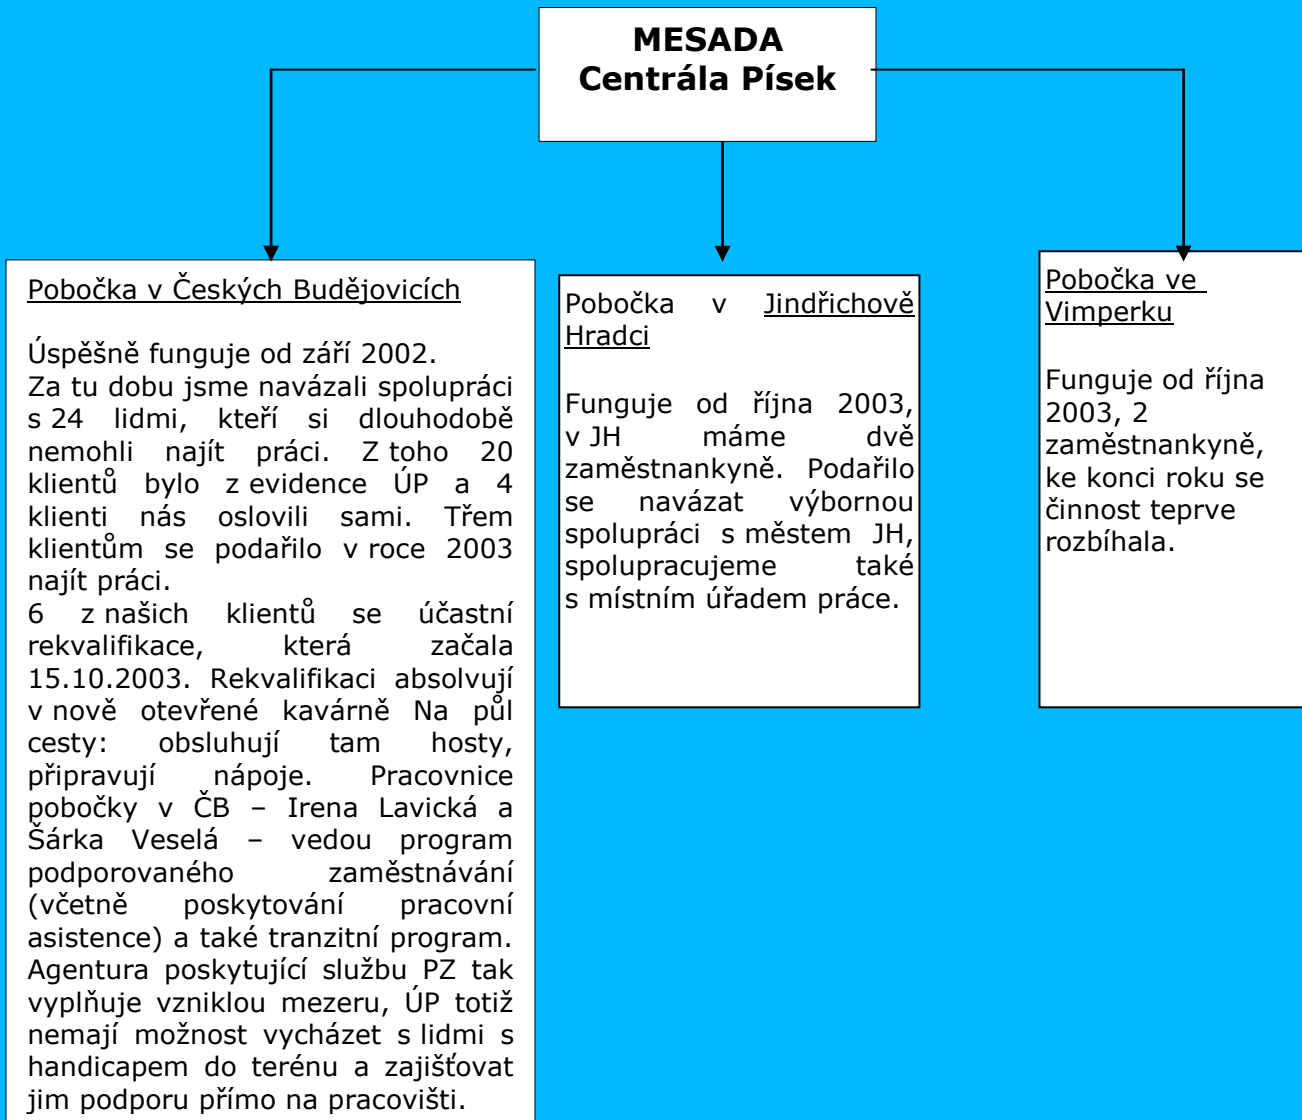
MESADA
Centrála Písek

Pobočka v Českých Budějovicích

Úspěšně funguje od září 2002.
Za tu dobu jsme navázali spolupráci s 24 lidmi, kteří si dlouhodobě nemohli najít práci. Z toho 20 klientů bylo z evidence ÚP a 4 klienti nás oslovili sami. Třem klientům se podařilo v roce 2003 najít práci.
6 z našich klientů se účastní rekvalifikace, která začala 15.10.2003. Rekvalifikaci absolvují v nově otevřené kavárně Na půl cesty: obsluhují tam hosty, připravují nápoje. Pracovnice pobočky v ČB – Irena Lavická a Šárka Veselá – vedou program podporovaného zaměstnávání (včetně poskytování pracovní asistence) a také tranzitní program. Agentura poskytující službu PZ tak vyplňuje vzniklou mezeru, ÚP totiž nemají možnost vycházet s lidmi s handicapem do terénu a zajišťovat jim podporu přímo na pracovišti.

Pobočka v Jindřichově Hradci

Funguje od října 2003, v JH máme dvě zaměstnankyně. Podařilo se navázat výbornou spolupráci s městem JH, spolupracujeme také s místním úřadem práce.

Pobočka ve Vimperku

Funguje od října 2003, 2 zaměstnankyně, ke konci roku se činnost teprve rozbíhala.